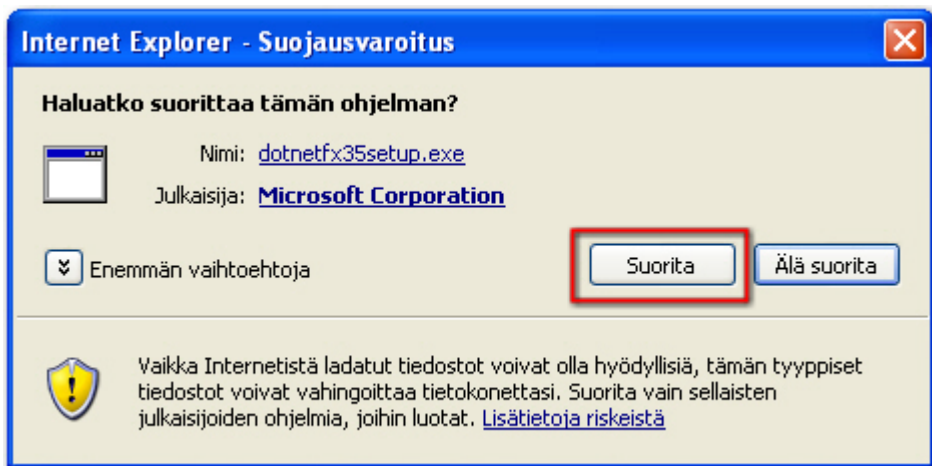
Internet Explorer - Suojausvaroitus

Haluatko suorittaa tämän ohjelman?

Nimi: dotnetfx35setup.exe

Julkaisija: Microsoft Corporation

Enemmän vaihtoehtoja

Suorita

Älä suorita

Vaikka Internetistä ladatut tiedostot voivat olla hyödyllisiä, tämän tyyppiset tiedostot voivat vahingoittaa tietokonettasi. Suorita vain sellaisten julkaisijoiden ohjelmia, joihin luotat. Lisätietoja riskeistä